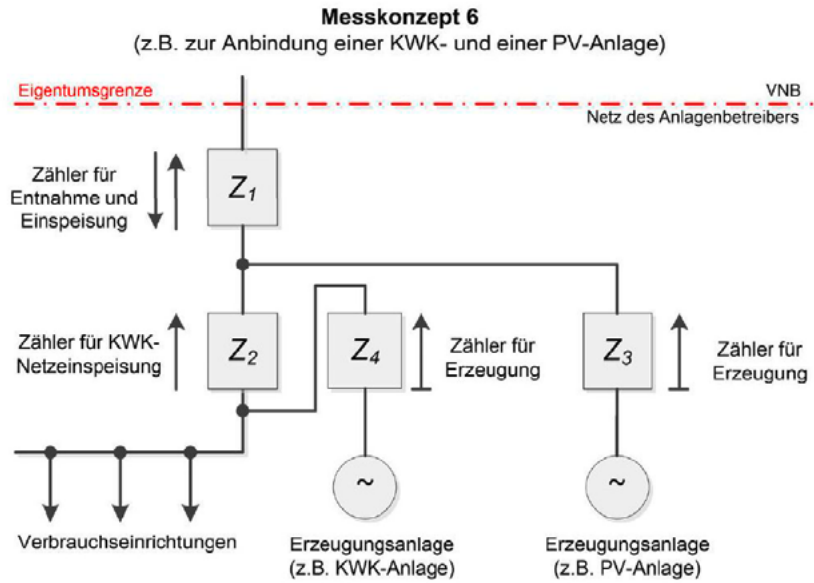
**Messkonzept 6**
(z.B. zur Anbindung einer KWK- und einer PV-Anlage)

Eigentumsgrenze

VNB

Netz des Anlagenbetreibers

Zähler für Entnahme und Einspeisung

$Z_1$

Zähler für KWK-Netzeinspeisung

$Z_2$

$Z_4$

Zähler für Erzeugung

$Z_3$

Zähler für Erzeugung

~

~

Verbrauchseinrichtungen

Erzeugungsanlage (z.B. KWK-Anlage)

Erzeugungsanlage (z.B. PV-Anlage)